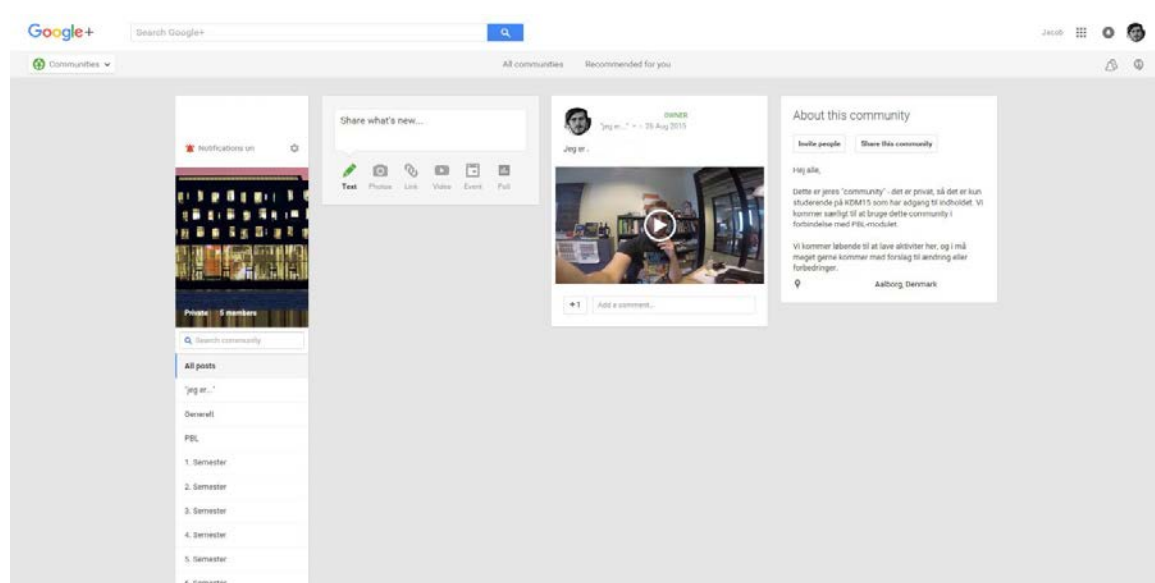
Google+ Search Google+

Jacob

Communities

All communities Recommended for you

Notifications on

Private 5 members

Search community

All posts

"jeg er..."

Generelt

PBL

1. Semester

2. Semester

3. Semester

4. Semester

5. Semester

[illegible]

Share what's new...

Text Photos Link Video Event Poll

OWNER

"jeg er..." · 26 Aug 2015

Jeg er .

+1 Add a comment...

About this community

Invite people Share this community

Hej alle,

Dette er jeres "community" - det er privat, så det er kun studerende på KDM15 som har adgang til indholdet. Vi kommer særligt til at bruge dette community i forbindelse med PBL-modulet.

Vi kommer løbende til at lave aktiviter her, og i må meget gerne kommer med forslag til ændring eller forbedringer.

Aalborg, Denmark